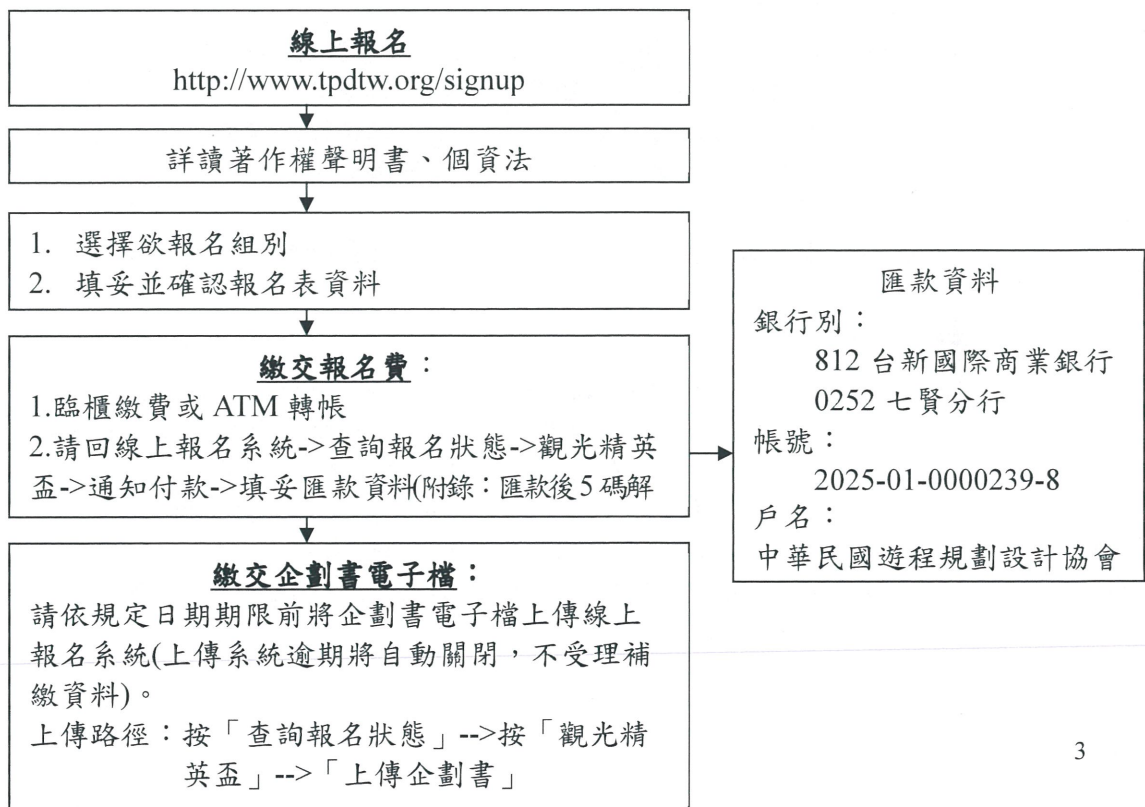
線上報名
http://www.tpdtw.org/signup

詳讀著作權聲明書、個資法

1. 選擇欲報名組別
2. 填妥並確認報名表資料

繳交報名費：
1.臨櫃繳費或 ATM 轉帳
2.請回線上報名系統->查詢報名狀態->觀光精英盃->通知付款->填妥匯款資料(附錄：匯款後5碼解

匯款資料
銀行別：
812 台新國際商業銀行
0252 七賢分行
帳號：
2025-01-0000239-8
戶名：
中華民國遊程規劃設計協會

繳交企劃書電子檔：
請依規定日期期限前將企劃書電子檔上傳線上報名系統(上傳系統逾期將自動關閉，不受理補繳資料)。
上傳路徑：按「查詢報名狀態」-->按「觀光精英盃」-->「上傳企劃書」

3